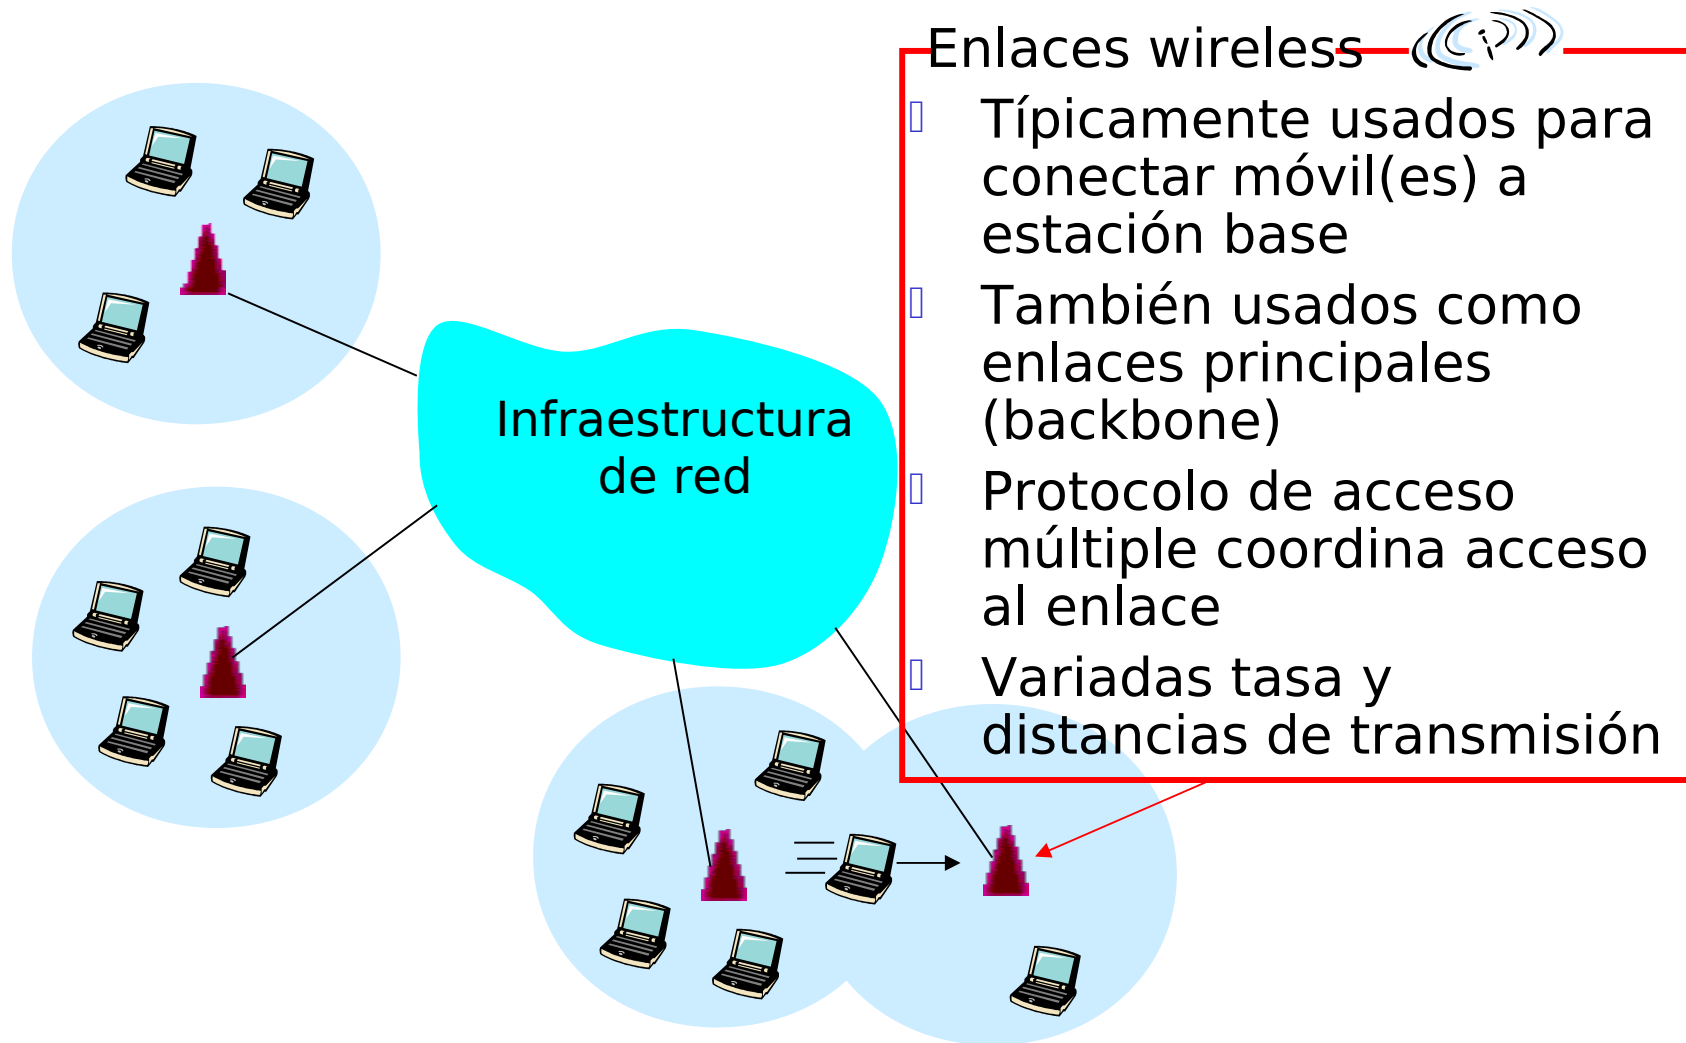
Enlaces wireless

Típicamente usados para conectar móvil(es) a estación base

También usados como enlaces principales (backbone)

Protocolo de acceso múltiple coordina acceso al enlace

Variadas tasa y distancias de transmisión

Infraestructura de red